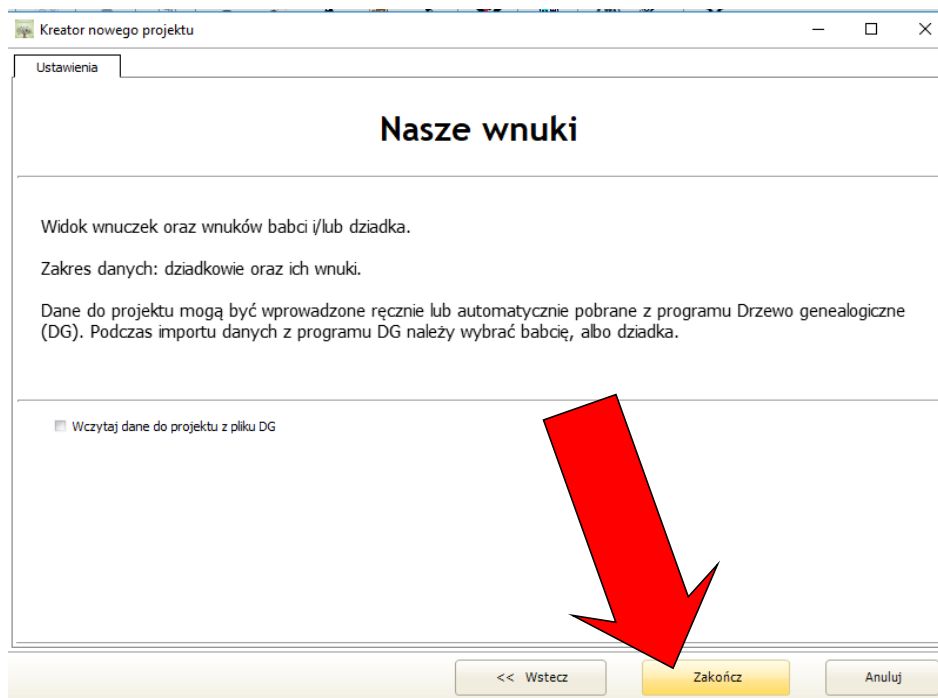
Kreator nowego projektu

Ustawienia

Nasze wnuki

Widok wnuczek oraz wnuków babci i/lub dziadka.

Zakres danych: dziadkowie oraz ich wnuki.

Dane do projektu mogą być wprowadzone ręcznie lub automatycznie pobrane z programu Drzewo genealogiczne (DG). Podczas importu danych z programu DG należy wybrać babcię, albo dziadka.

Wczytaj dane do projektu z pliku DG

<< Wstecz

Zakończ

Anuluj